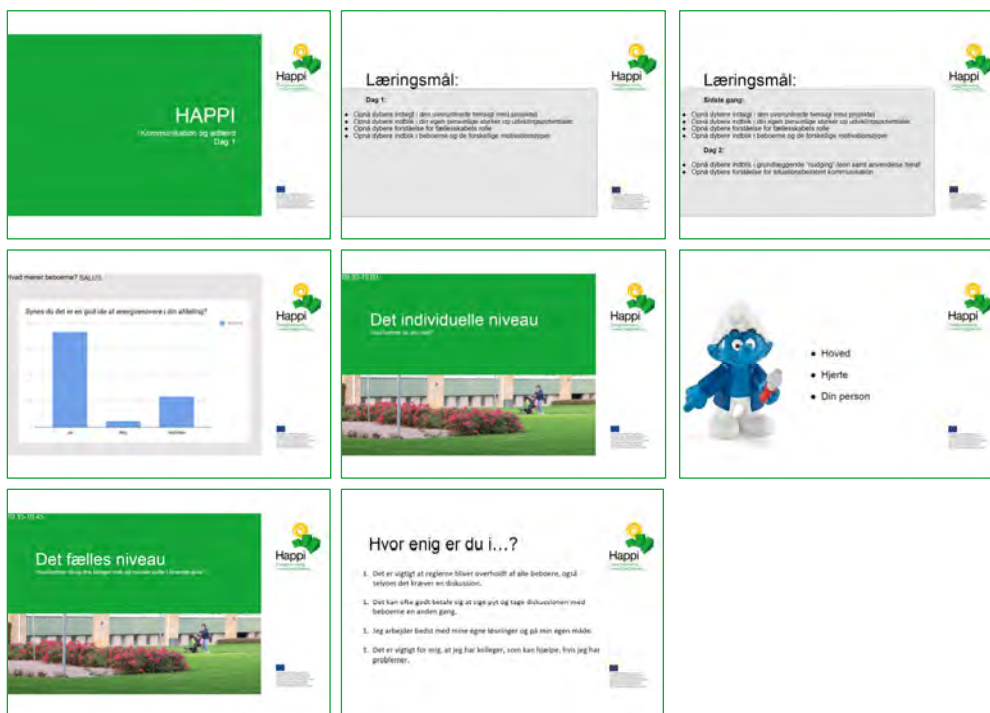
HAPPI
Kommunikation og adfærd
Dag 1

Happi

Læringsmål:

Dag 1:

- Opnå dybere indsigt i den overordnede tankegang med projektet
- Opnå dybere indblik i din egen personlige styrker og udviklingspotentiale
- Opnå dybere forståelse for fællesskabets rolle
- Opnå dybere indblik i beboerne og de forskellige motivationstyper

Happi

Læringsmål:

Sidste gang:

- Opnå dybere indsigt i den overordnede tankegang med projektet
- Opnå dybere indblik i din egen personlige styrker og udviklingspotentiale
- Opnå dybere forståelse for fællesskabets rolle
- Opnå dybere indblik i beboerne og de forskellige motivationstyper

Dag 2:

- Opnå dybere indblik i grundlæggende "nudging" teori samt anvendelse heraf
- Opnå dybere forståelse for situationsbestemt kommunikation

Happi

Hvad mener beboerne? SALUS

Synes du det er en god ide at energirenovere i din afdeling?

Ja
Nej
Ved ikke

10.30-10.00
Det individuelle niveau
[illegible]

Happi

- Hoved
- Hjerte
- Din person

Happi

10.30-10.45
Det fælles niveau
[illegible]

Happi

Hvor enig er du i…?

1. Det er vigtigt at reglerne bliver overholdt af alle beboere, også selvom det kræver en diskussion.
2. Det kan ofte godt betale sig at sige pyt og tage diskussionen med beboerne en anden gang.
3. Jeg arbejder bedst med mine egne løsninger og på min egen måde.
4. Det er vigtigt for mig, at jeg har kolleger, som kan hjælpe, hvis jeg har problemer.

Happi